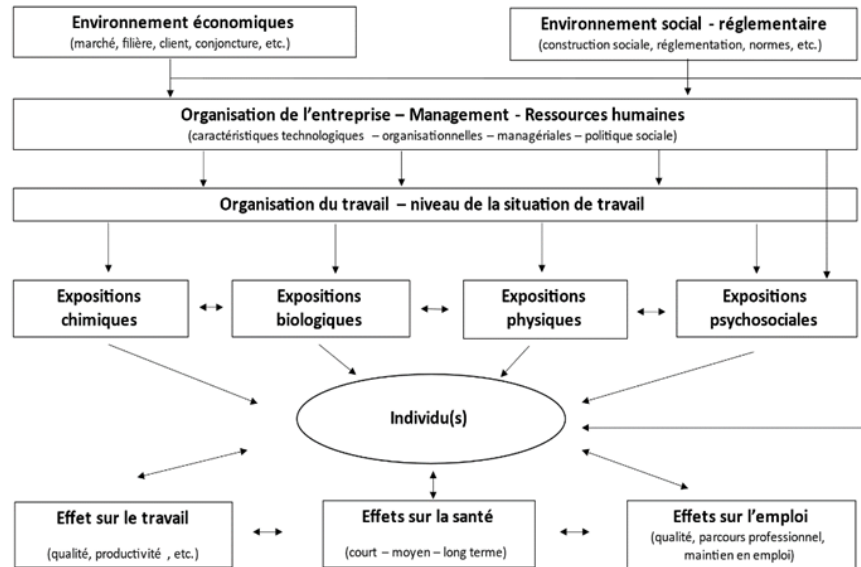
Environnement économiques
(marché, filière, client, conjoncture, etc.)

Environnement social - réglementaire
(construction sociale, réglementation, normes, etc.)

Organisation de l'entreprise – Management - Ressources humaines
(caractéristiques technologiques – organisationnelles – managériales – politique sociale)

Organisation du travail – niveau de la situation de travail

Expositions chimiques

Expositions biologiques

Expositions physiques

Expositions psychosociales

Individu(s)

Effet sur le travail
(qualité, productivité , etc.)

Effets sur la santé
(court – moyen – long terme)

Effets sur l'emploi
(qualité, parcours professionnel, maintien en emploi)